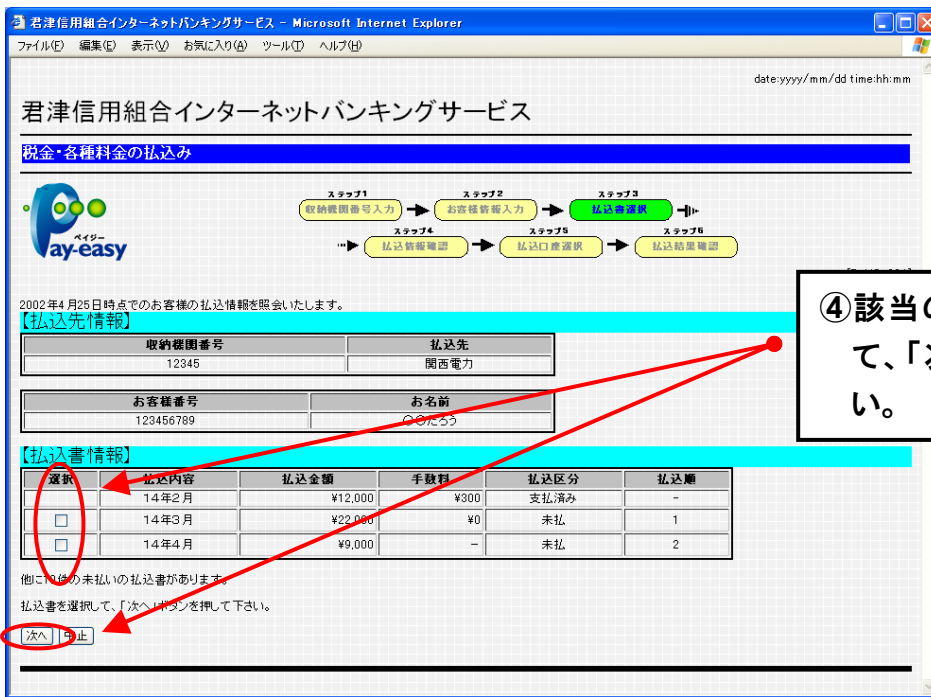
君津信用組合インターネットバンキングサービス - Microsoft Internet Explorer

ファイル(F) 編集(E) 表示(V) お気に入り(A) ツール(T) ヘルプ(H)

date:yyyy/mm/dd time:hh:mm

君津信用組合インターネットバンキングサービス

税金・各種料金の払込み

ペイジー
Pay-easy

ステップ1 収納機関番号入力 → ステップ2 お客様情報入力 → ステップ3 払込書選択 → ステップ4 払込情報確認 → ステップ5 払込口座選択 → ステップ6 払込結果確認

④該当の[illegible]
て、「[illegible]
い。

2002年4月25日時点でのお客様の払込情報を照会いたします。

【払込先情報】

| 収納機関番号 | 払込先 |
|---|---|
| 12345 | 関西電力 |

| お客様番号 | お名前 |
|---|---|
| 123456789 | ○○たろう |

【払込書情報】

| 選択 | 払込内容 | 払込金額 | 手数料 | 払込区分 | 払込順 |
|---|---|---|---|---|---|
| | 14年2月 | ¥12,000 | ¥300 | 支払済み | - |
| ☐ | 14年3月 | ¥22,000 | ¥0 | 未払 | 1 |
| ☐ | 14年4月 | ¥9,000 | - | 未払 | 2 |

他に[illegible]件の未払いの払込書があります。

払込書を選択して、「次へ」ボタンを押して下さい。

次へ 中止